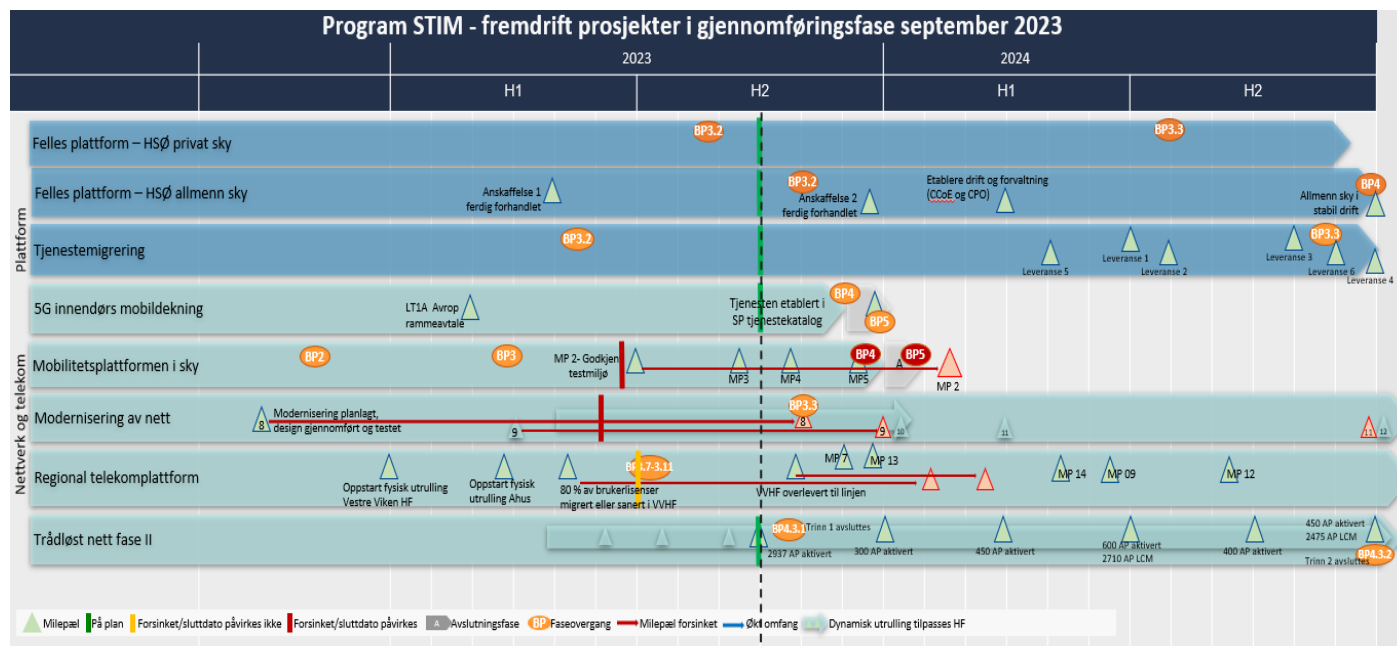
Program STIM - fremdrift prosjekter i gjennomføringsfase september 2023

| | 2023 | | 2024 | |
|---|---|---|---|---|
| | H1 | H2 | H1 | H2 |

Plattform

Felles plattform – HSØ privat sky
BP3.2
BP3.3

Felles plattform – HSØ allmenn sky
Anskaffelse 1 ferdig forhandlet
BP3.2
Anskaffelse 2 ferdig forhandlet
Etablere drift og forvaltning (CCoE og CPO)
BP4
Allmenn sky i stabil drift

Tjenestemigrering
BP3.2
Leveranse 5
Leveranse 1
Leveranse 2
Leveranse 3
BP3.3
Leveranse 6
Leveranse 4

Nettverk og telekom

5G innendørs mobildekning
LT1A Avrop rammeavtale
Tjenesten etablert i SP tjenestekatalog
BP4
BP5

Mobilitetsplattformen i sky
BP2
BP3
MP 2- Godkjent testmiljø
MP3
MP4
MP5
BP4
A
BP5
MP 2

Modernisering av nett
8
Modernisering planlagt, design gjennomført og testet
9
BP3.3
8
9
10
11
11
12

Regional telekomplattform
Oppstart fysisk utrulling Vestre Viken HF
Oppstart fysisk utrulling Ahus
80 % av brukerlisenser migrert eller sanert i VVHF
BP3.7-3.11
MP 7
MP 13
VVHF overlevert til linjen
MP 14
MP 09
MP 12

Trådløst nett fase II
BP4.3.1
Trinn 1 avsluttes
2937 AP aktivert
300 AP aktivert
450 AP aktivert
600 AP aktivert
2710 AP LCM
400 AP aktivert
450 AP aktivert
2475 AP LCM
BP4.3.2
Trinn 2 avsluttes

Milepæl
På plan
Forsinket/sluttdato påvirkes ikke
Forsinket/sluttdato påvirkes
A Avslutningsfase
BP Faseovergang
Milepæl forsinket
Økt omfang
Dynamisk utrulling tilpasses HF